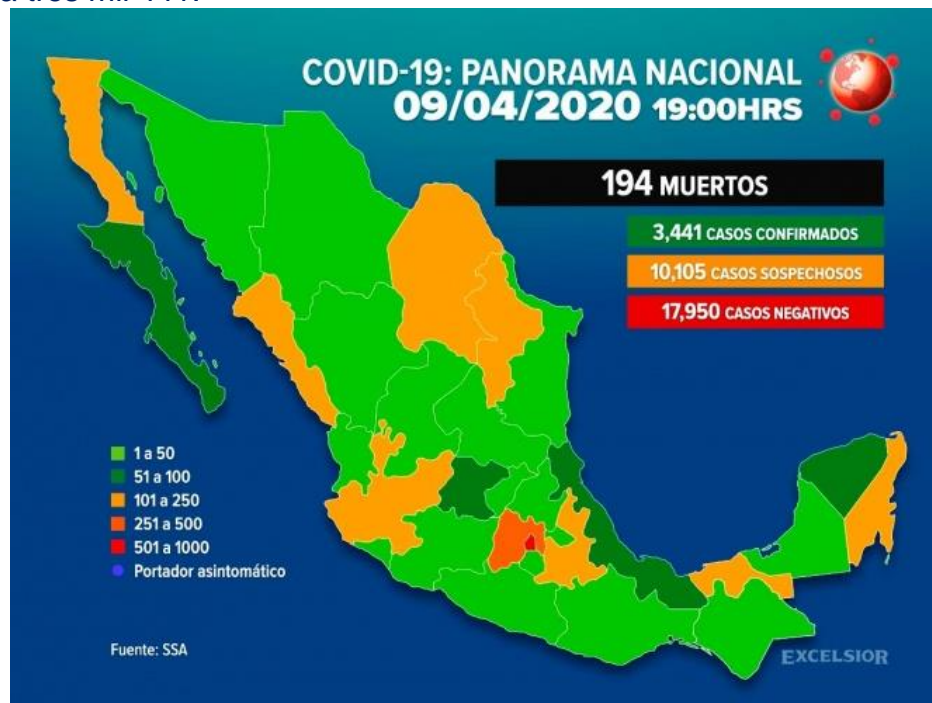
COVID-19: PANORAMA NACIONAL
09/04/2020 19:00HRS

194 MUERTOS

3,441 CASOS CONFIRMADOS

10,105 CASOS SOSPECHOSOS

17,950 CASOS NEGATIVOS

1 a 50
51 a 100
101 a 250
251 a 500
501 a 1000
Portador asintomático

Fuente: SSA

EXCELSIOR